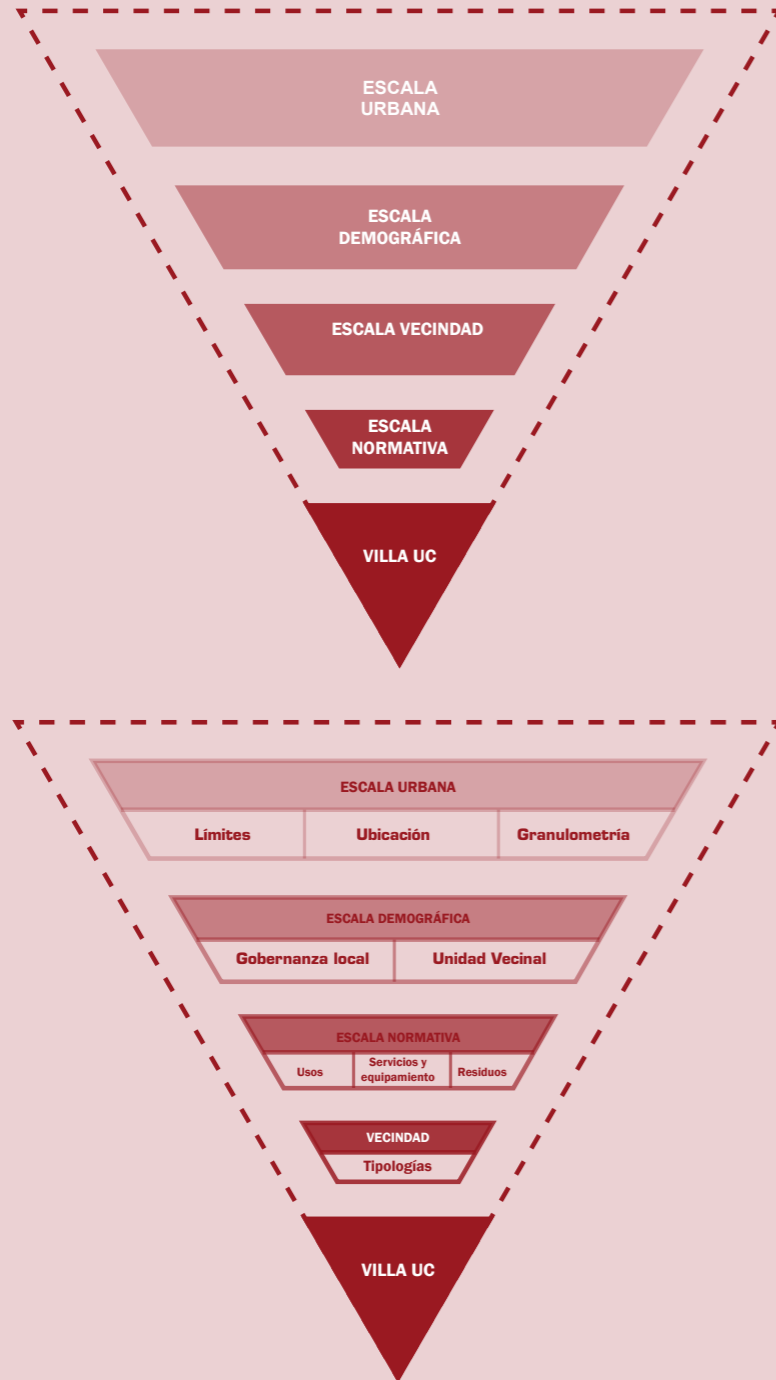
ESCALA URBANA

ESCALA DEMOGRÁFICA

ESCALA VECINDAD

ESCALA NORMATIVA

VILLA UC

ESCALA URBANA

| Límites | Ubicación | Granulometría |
|---|---|---|

ESCALA DEMOGRÁFICA

| Gobernanza local | Unidad Vecinal |
|---|---|

ESCALA NORMATIVA

| Usos | Servicios y equipamiento | Residuos |
|---|---|---|

VECINDAD

Tipologías

VILLA UC